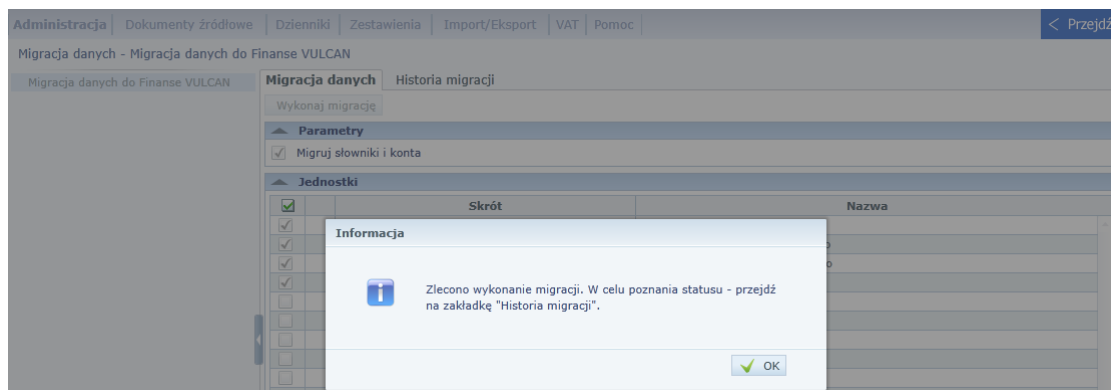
Administracja | Dokumenty źródłowe | Dzienniki | Zestawienia | Import/Eksport | VAT | Pomoc

< Przejdź

Migracja danych - Migracja danych do Finanse VULCAN

Migracja danych do Finanse VULCAN

Migracja danych | Historia migracji

Wykonaj migrację

Parametry

Migruj słowniki i konta

Jednostki

| | Skrót | Nazwa |
|---|---|---|

Informacja

Zlecono wykonanie migracji. W celu poznania statusu - przejdź na zakładkę "Historia migracji".

OK